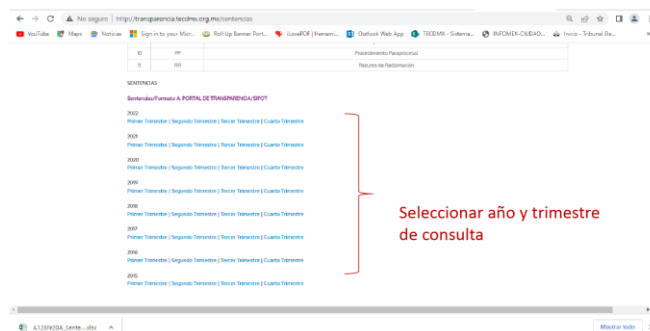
No seguro | https://transparencia.tecdmx.org.mx/sentencias

YouTube Maps Noticias Sign in to your Micr... Roll Up Banner Port... iLovePDF | Herrami... Outlook Web App TEDMX - Sistema... INFOMEX-CIUDAD... Inicio - Tribunal Ele...

| 10 | PP | Procedimiento Paraprocesal |
|---|---|---|
| 11 | RR | Recurso de Reclamación |

SENTENCIAS

Sentencias/Formato A. PORTAL DE TRANSPARENCIA/SIPOT

2022
Primer Trimestre | Segundo Trimestre | Tercer Trimestre | Cuarto Trimestre

2021
Primer Trimestre | Segundo Trimestre | Tercer Trimestre | Cuarto Trimestre

2020
Primer Trimestre | Segundo Trimestre | Tercer Trimestre | Cuarto Trimestre

2019
Primer Trimestre | Segundo Trimestre | Tercer Trimestre | Cuarto Trimestre

2018
Primer Trimestre | Segundo Trimestre | Tercer Trimestre | Cuarto Trimestre

2017
Primer Trimestre | Segundo Trimestre | Tercer Trimestre | Cuarto Trimestre

2016
Primer Trimestre | Segundo Trimestre | Tercer Trimestre | Cuarto Trimestre

2015
Primer Trimestre | Segundo Trimestre | Tercer Trimestre | Cuarto Trimestre

Seleccionar año y trimestre de consulta

A.121Fr20A_Sente....xlsx

Mostrar todo